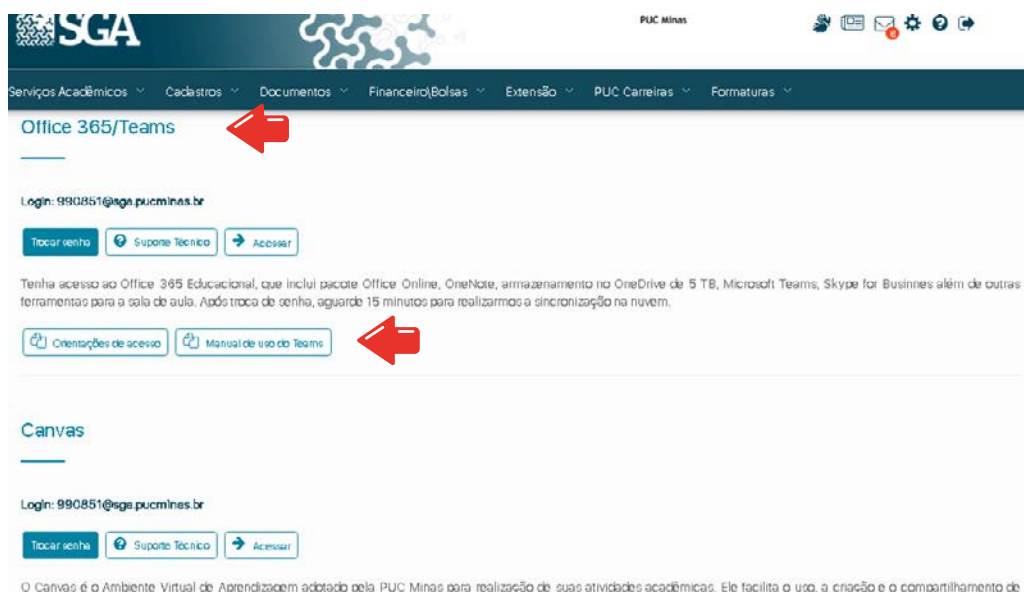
SGA

PUC Minas

6

Serviços Acadêmicos Cadastros Documentos Financeiro\Bolsas Extensão PUC Carreiras Formaturas

Office 365/Teams

Login: 990851@sga.pucminas.br

Trocar senha Suporte Técnico Acessar

Tenha acesso ao Office 365 Educacional, que inclui pacote Office Online, OneNote, armazenamento no OneDrive de 5 TB, Microsoft Teams, Skype for Businnes além de outras ferramentas para a sala de aula. Após troca de senha, aguarde 15 minutos para realizarmos a sincronização na nuvem.

Orientações de acesso Manual de uso do Teams

Canvas

Login: 990851@sga.pucminas.br

Trocar senha Suporte Técnico Acessar

O Canvas é o Ambiente Virtual de Aprendizagem adotado pela PUC Minas para realização de suas atividades acadêmicas. Ele facilita o uso, a criação e o compartilhamento de